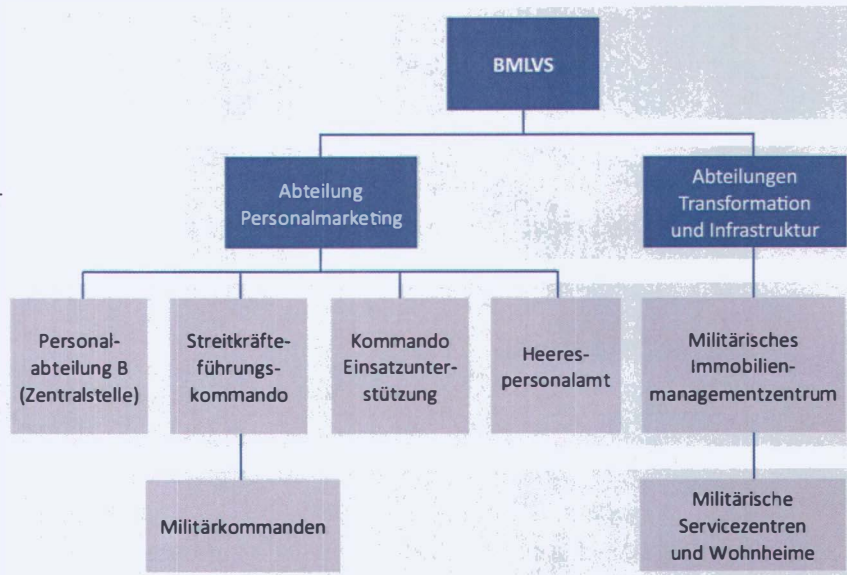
BMLVS

Abteilung Personalmarketing

Abteilungen Transformation und Infrastruktur

Personalabteilung B (Zentralstelle)

Streitkräfteführungskommando

Kommando Einsatzunterstützung

Heerespersonalamt

Militärisches Immobilienmanagementzentrum

Militärkommanden

Militärische Servicezentren und Wohnheime